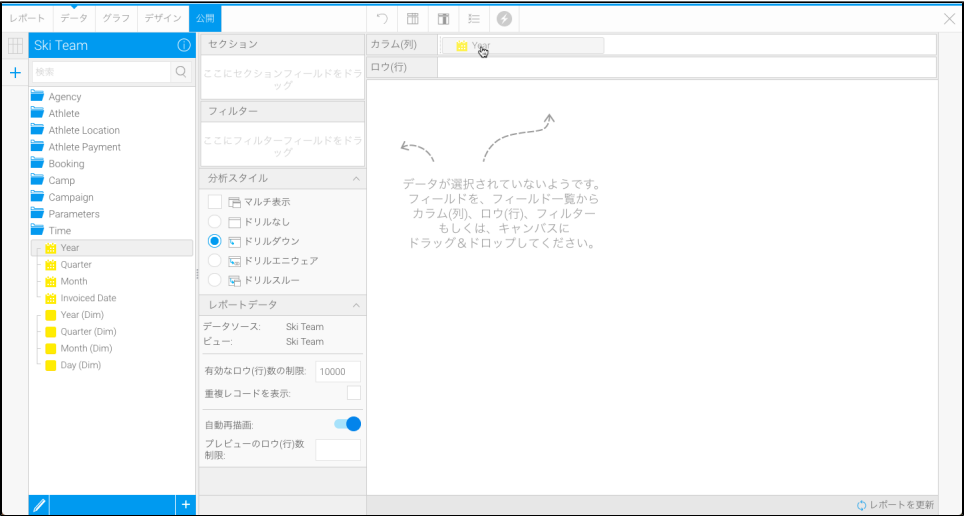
レポート データ グラフ デザイン 公開

Ski Team

検索

Agency
Athlete
Athlete Location
Athlete Payment
Booking
Camp
Campaign
Parameters
Time
Year
Quarter
Month
Invoiced Date
Year (Dim)
Quarter (Dim)
Month (Dim)
Day (Dim)

セクション

ここにセクションフィールドをドラッグ

フィルター

ここにフィルターフィールドをドラッグ

分析スタイル

マルチ表示
ドリルなし
ドリルダウン
ドリルエニウェア
ドリルスルー

レポートデータ

データソース: Ski Team
ビュー: Ski Team

有効なロウ(行)数の制限: 10000
重複レコードを表示:

自動再描画:
プレビューのロウ(行)数制限:

カラム(列) Year
ロウ(行)

データが選択されていないようです。
フィールドを、フィールド一覧から
カラム(列)、ロウ(行)、フィルター
もしくは、キャンバスに
ドラッグ＆ドロップしてください。

レポートを更新